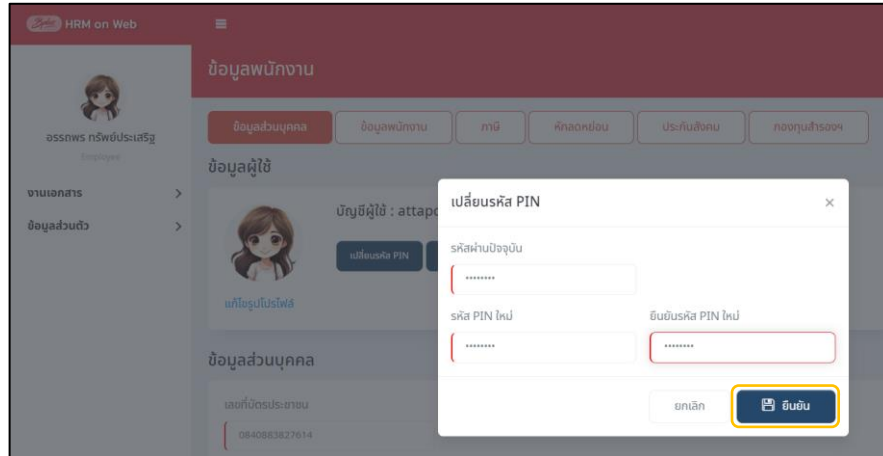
HRM on Web

ข้อมูลพนักงาน

อรรถพร ทรัพย์ประเสริฐ
Employee

งานเอกสาร

ข้อมูลส่วนตัว

ข้อมูลส่วนบุคคล | ข้อมูลพนักงาน | ภาษี | หักลดหย่อน | ประกันสังคม | กองทุนสำรองฯ

ข้อมูลผู้ใช้

บัญชีผู้ใช้ : attapo

เปลี่ยนรหัส PIN

แก้ไขรูปโปรไฟล์

ข้อมูลส่วนบุคคล

เลขที่บัตรประชาชน

0840883827614

เปลี่ยนรหัส PIN

×

รหัสผ่านปัจจุบัน

••••••••

รหัส PIN ใหม่

••••••••

ยืนยันรหัส PIN ใหม่

••••••••

ยกเลิก

ยืนยัน